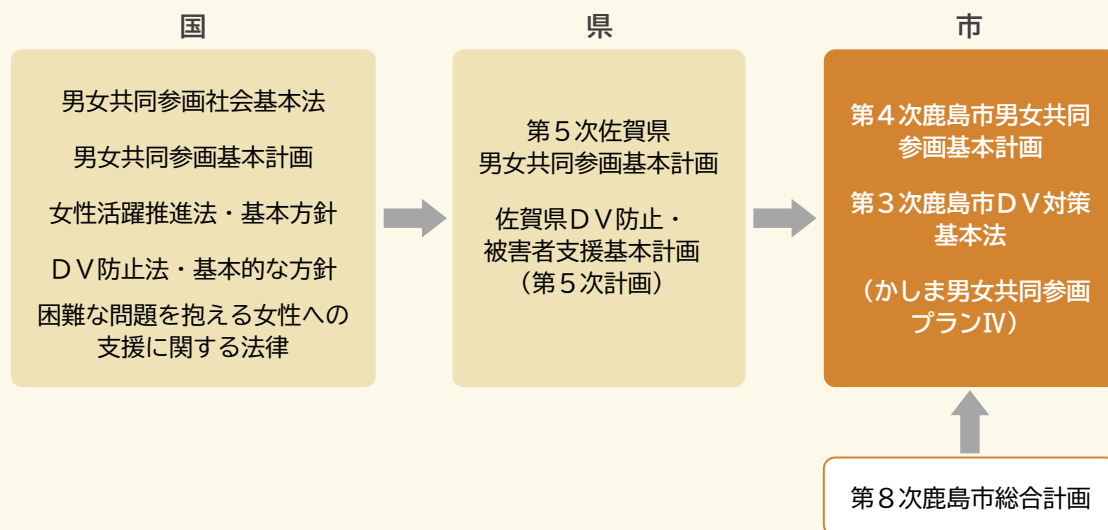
国

男女共同参画社会基本法

男女共同参画基本計画

女性活躍推進法・基本方針

ＤＶ防止法・基本的な方針

困難な問題を抱える女性への支援に関する法律

県

第５次佐賀県男女共同参画基本計画

佐賀県ＤＶ防止・被害者支援基本計画（第５次計画）

市

第４次鹿島市男女共同参画基本計画

第３次鹿島市ＤＶ対策基本法

（かしま男女共同参画プランⅣ）

第８次鹿島市総合計画